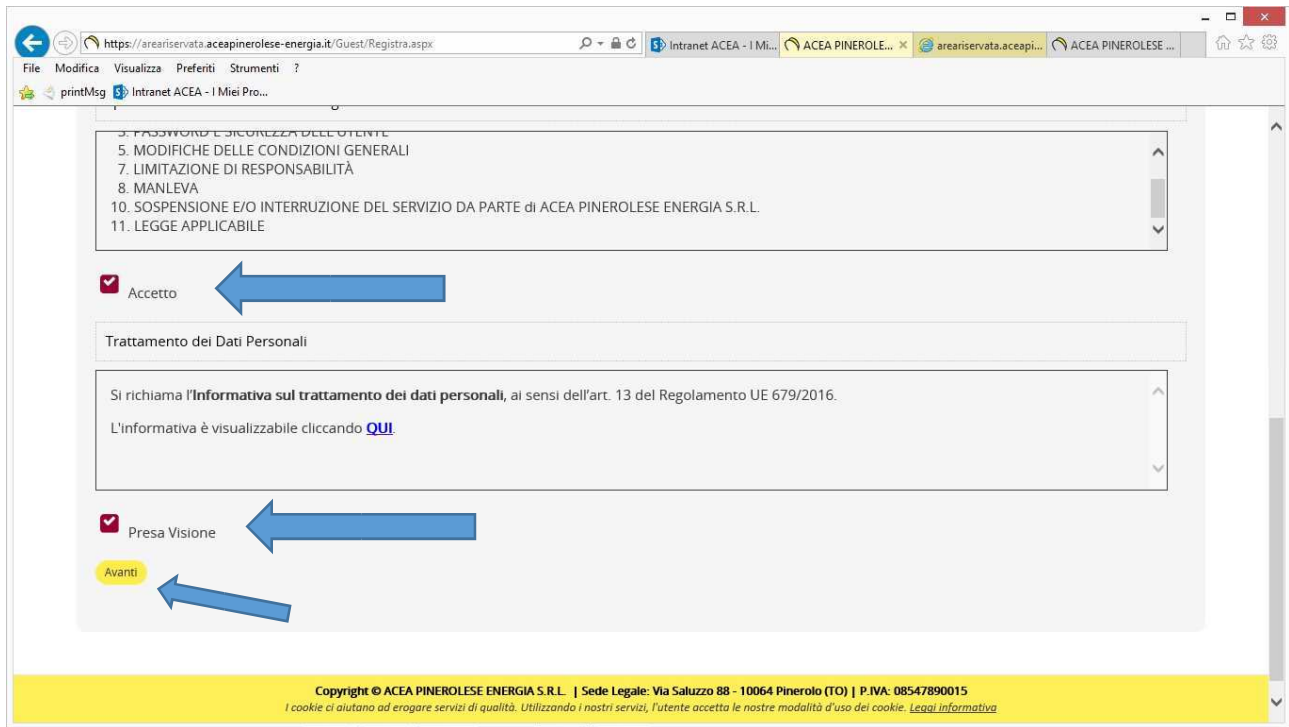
https://areariservata.aceapinerolese-energia.it/Guest/Registra.aspx
Intranet ACEA - I Mi...
ACEA PINEROLE...
areariservata.aceapi...
ACEA PINEROLESE ...

File Modifica Visualizza Preferiti Strumenti ?

printMsg Intranet ACEA - I Miei Pro...

3. PASSWORD E SICUREZZA DELL'UTENTE
5. MODIFICHE DELLE CONDIZIONI GENERALI
7. LIMITAZIONE DI RESPONSABILITÀ
8. MANLEVA
10. SOSPENSIONE E/O INTERRUZIONE DEL SERVIZIO DA PARTE di ACEA PINEROLESE ENERGIA S.R.L.
11. LEGGE APPLICABILE

Accetto

Trattamento dei Dati Personali

Si richiama l'**Informativa sul trattamento dei dati personali**, ai sensi dell'art. 13 del Regolamento UE 679/2016.

L'informativa è visualizzabile cliccando **QUI**.

Presa Visione

Avanti

Copyright © ACEA PINEROLESE ENERGIA S.R.L. | Sede Legale: Via Saluzzo 88 - 10064 Pinerolo (TO) | P.IVA: 08547890015

I cookie ci aiutano ad erogare servizi di qualità. Utilizzando i nostri servizi, l'utente accetta le nostre modalità d'uso dei cookie. Leggi informativa